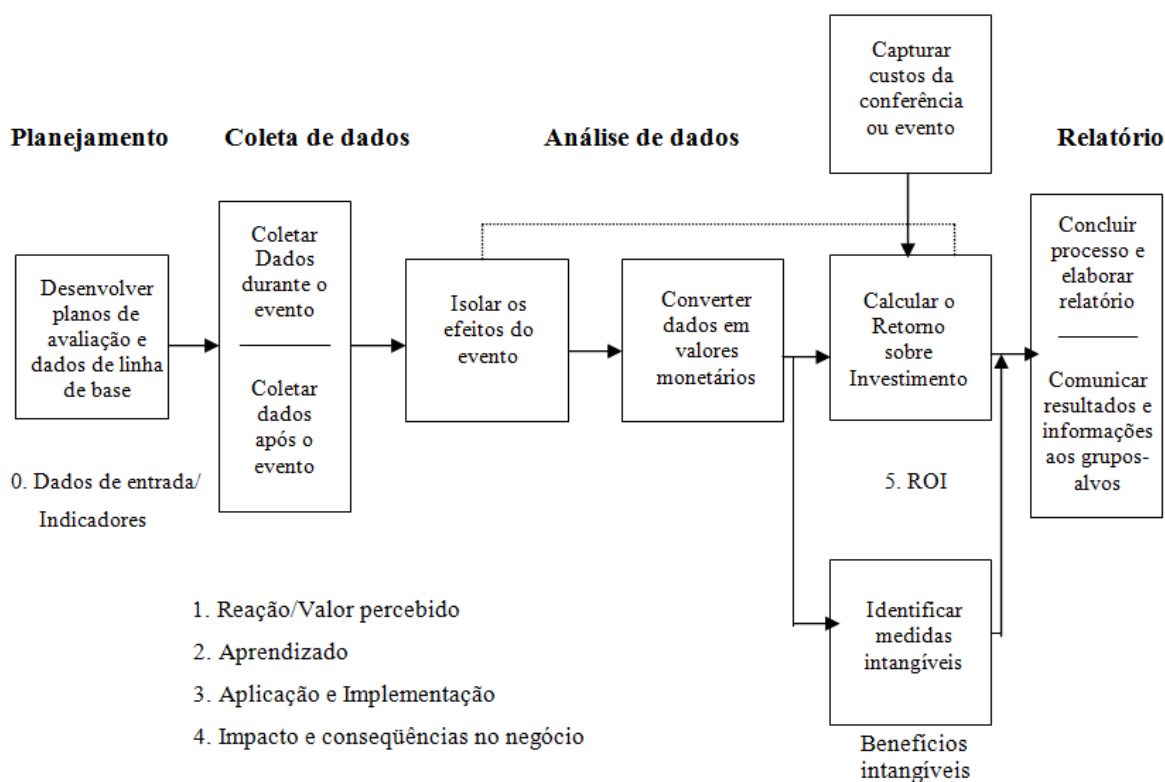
Capturar custos da conferência ou evento

Planejamento

Coleta de dados

Análise de dados

Relatório

Desenvolver planos de avaliação e dados de linha de base

Coletar Dados durante o evento

Coletar dados após o evento

Isolar os efeitos do evento

Converter dados em valores monetários

Calcular o Retorno sobre Investimento

Concluir processo e elaborar relatório

Comunicar resultados e informações aos grupos-alvos

0. Dados de entrada/ Indicadores

5. ROI

Identificar medidas intangíveis

1. Reação/Valor percebido

2. Aprendizado

3. Aplicação e Implementação

4. Impacto e conseqüências no negócio

Benefícios intangíveis